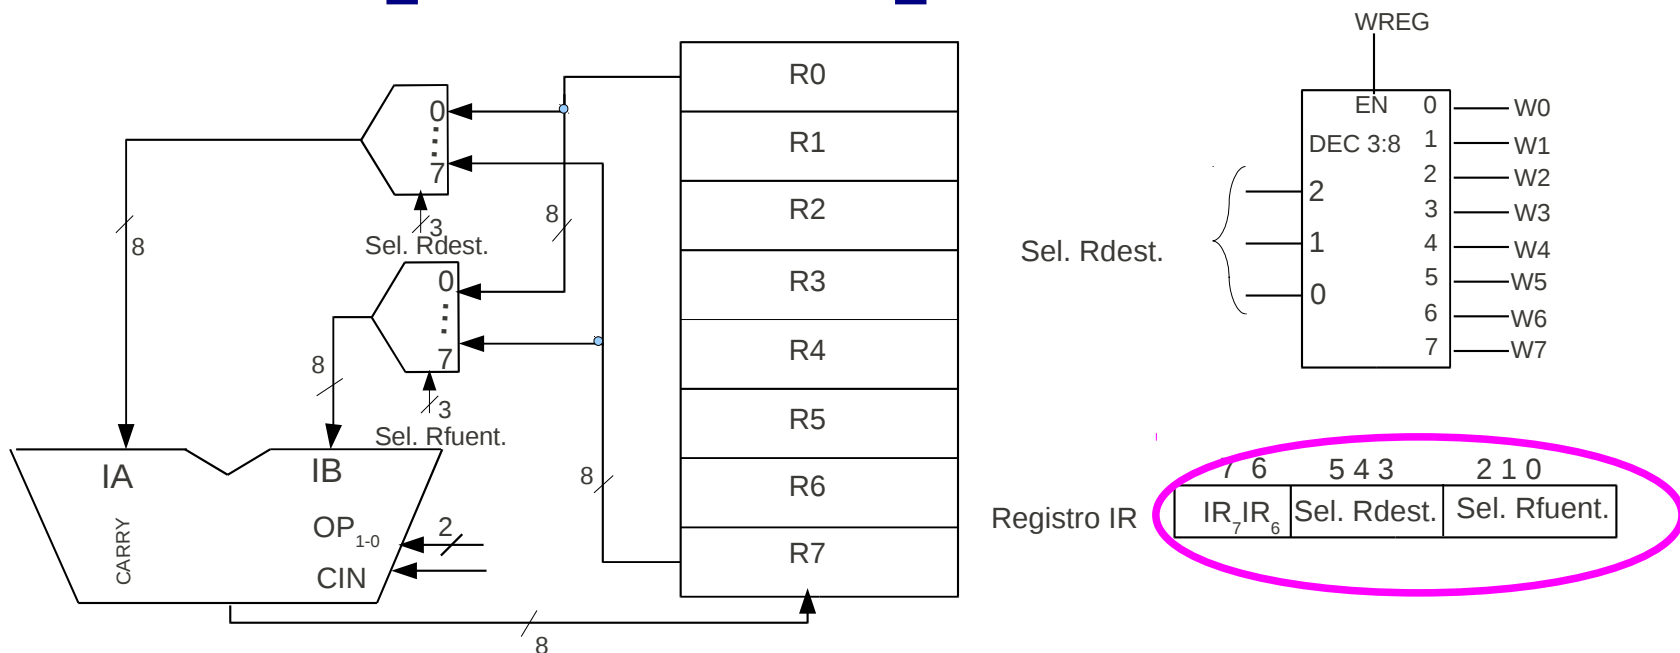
R0
R1
R2
R3
R4
R5
R6
R7

0
⋮
7
3
Sel. Rdest.
8
8

0
⋮
7
3
Sel. Rfuent.
8
8

IA
IB
CARRY
$OP_{1-0}$
2
CIN
8

WREG
EN
DEC 3:8
0
1
2
3
4
5
6
7
W0
W1
W2
W3
W4
W5
W6
W7
2
1
0
Sel. Rdest.

Registro IR
7 6
5 4 3
2 1 0

| $IR_7IR_6$ | Sel. Rdest. | Sel. Rfuent. |
|---|---|---|